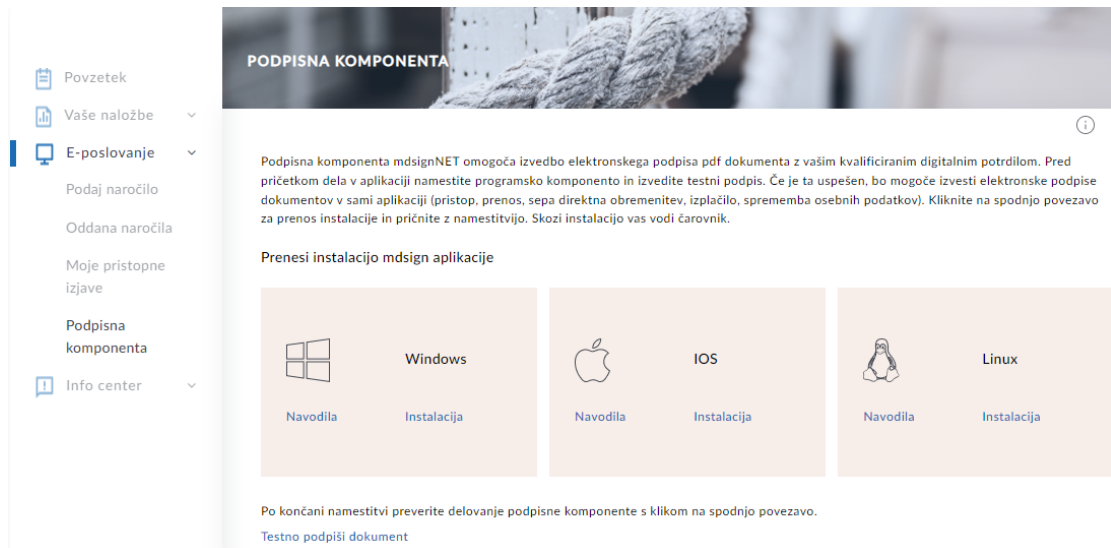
Povzetek
Vaše naložbe
E-poslovanje
Podaj naročilo
Oddana naročila
Moje pristopne izjave
Podpisna komponenta
Info center

PODPISNA KOMPONENTA

Podpisna komponenta mdsignNET omogoča izvedbo elektronskega podpisa pdf dokumenta z vašim kvalificiranim digitalnim potrdilom. Pred pričetkom dela v aplikaciji namestite programsko komponento in izvedite testni podpis. Če je ta uspešen, bo mogoče izvesti elektronske podpise dokumentov v sami aplikaciji (pristop, prenos, sepa direktna obremenitev, izplačilo, sprememba osebnih podatkov). Kliknite na spodnjo povezavo za prenos instalacije in pričnite z namestitvijo. Skozi instalacijo vas vodi čarovnik.

Prenesi instalacijo mdsign aplikacije

| Windows | IOS | Linux |
|---|---|---|
| Navodila Instalacija | Navodila Instalacija | Navodila Instalacija |

Po končani namestitvi preverite delovanje podpisne komponente s klikom na spodnjo povezavo.

Testno podpiši dokument